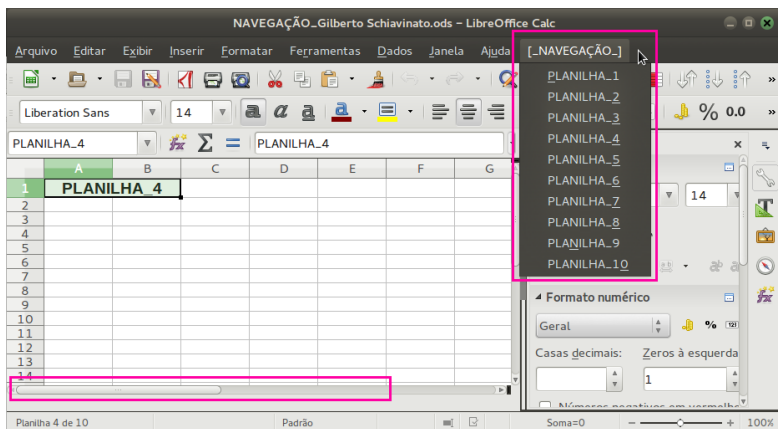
NAVEGAÇÃO_Gilberto Schiavinato.ods - LibreOffice Calc

Arquivo Editar Exibir Inserir Formatar Ferramentas Dados Janela Ajuda [_NAVEGAÇÃO_]

PLANILHA_1
PLANILHA_2
PLANILHA_3
PLANILHA_4
PLANILHA_5
PLANILHA_6
PLANILHA_7
PLANILHA_8
PLANILHA_9
PLANILHA_10

Liberation Sans 14

PLANILHA_4

PLANILHA_4

| | A | B | C | D | E | F | G |
|---|---|---|---|---|---|---|---|
| 1 | PLANILHA_4 | | | | | | |
| 2 | | | | | | | |
| 3 | | | | | | | |
| 4 | | | | | | | |
| 5 | | | | | | | |
| 6 | | | | | | | |
| 7 | | | | | | | |
| 8 | | | | | | | |
| 9 | | | | | | | |
| 10 | | | | | | | |
| 11 | | | | | | | |
| 12 | | | | | | | |
| 13 | | | | | | | |
| 14 | | | | | | | |

14

Formato numérico
Geral
% 0.0
Casas decimais: Zeros à esquerda
1
Números negativos em vermelho

Planilha 4 de 10 Padrão Soma=0 100%